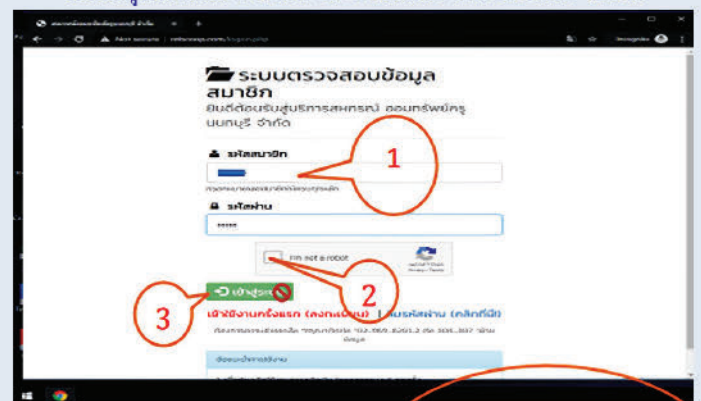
Not secure

Incognito

ระบบตรวจสอบข้อมูลสมาชิก

ยินดีต้อนรับสู่บริการสหกรณ์ ออมทรัพย์ครูนนทบุรี จำกัด

รหัสสมาชิก

1

รหัสผ่าน

••••••

I'm not a robot

2

3

เข้าสู่ระบบ

เข้าใช้งานครั้งแรก (ลงทะเบียน) | ลืมรหัสผ่าน (คลิกที่นี่)

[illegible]